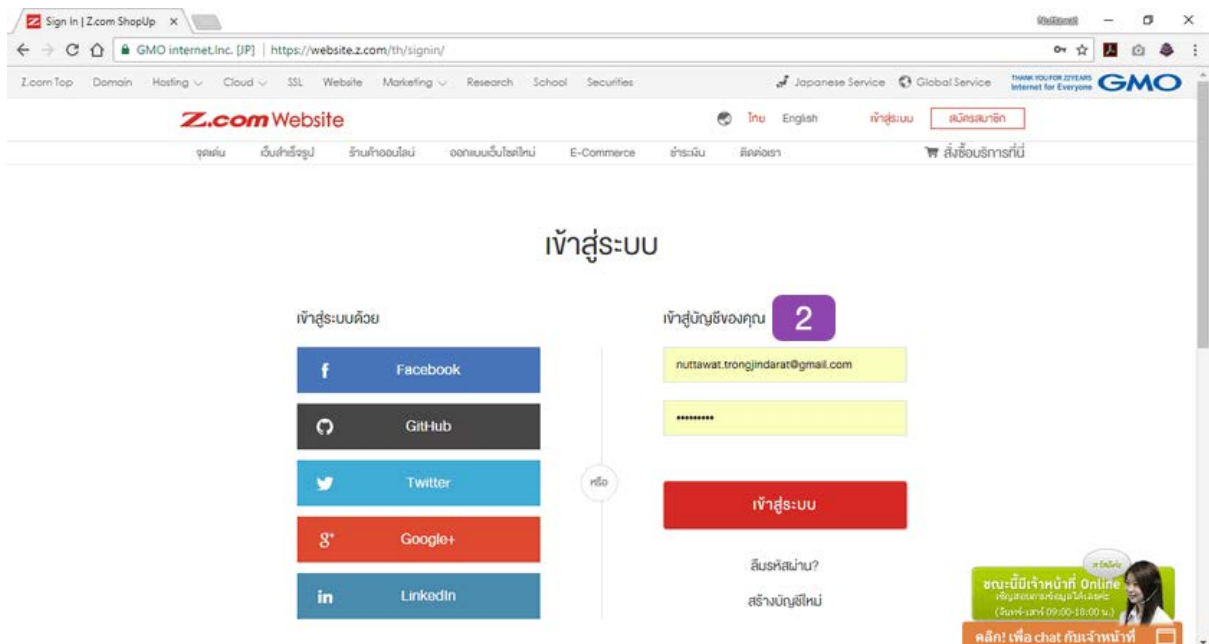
Sign In | Z.com ShopUp ×

GMO internet.Inc. [JP] | https://website.z.com/th/signin/

Z.com Top Domain Hosting Cloud SSL Website Marketing Research School Securities

Japanese Service Global Service THANK YOU FOR 22YEARS Internet for Everyone GMO

Z.com Website

ไทย English เข้าสู่ระบบ สมัครสมาชิก

จุดเด่น เว็บสำเร็จรูป ร้านค้าออนไลน์ ออกแบบเว็บไซต์ใหม่ E-Commerce ชำระเงิน ติดต่อเรา สั่งซื้อบริการที่นี่

เข้าสู่ระบบ

เข้าสู่ระบบด้วย

Facebook

GitHub

Twitter

Google+

LinkedIn

หรือ

เข้าสู่บัญชีของคุณ 2

nuttawat.trongjindarat@gmail.com

••••••••••

เข้าสู่ระบบ

ลืมรหัสผ่าน?

สร้างบัญชีใหม่

ขณะนี้มีเจ้าหน้าที่ Online

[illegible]

(จันทร์-เสาร์ 09:00-18:00 น.)

คลิก! เพื่อ chat กับเจ้าหน้าที่